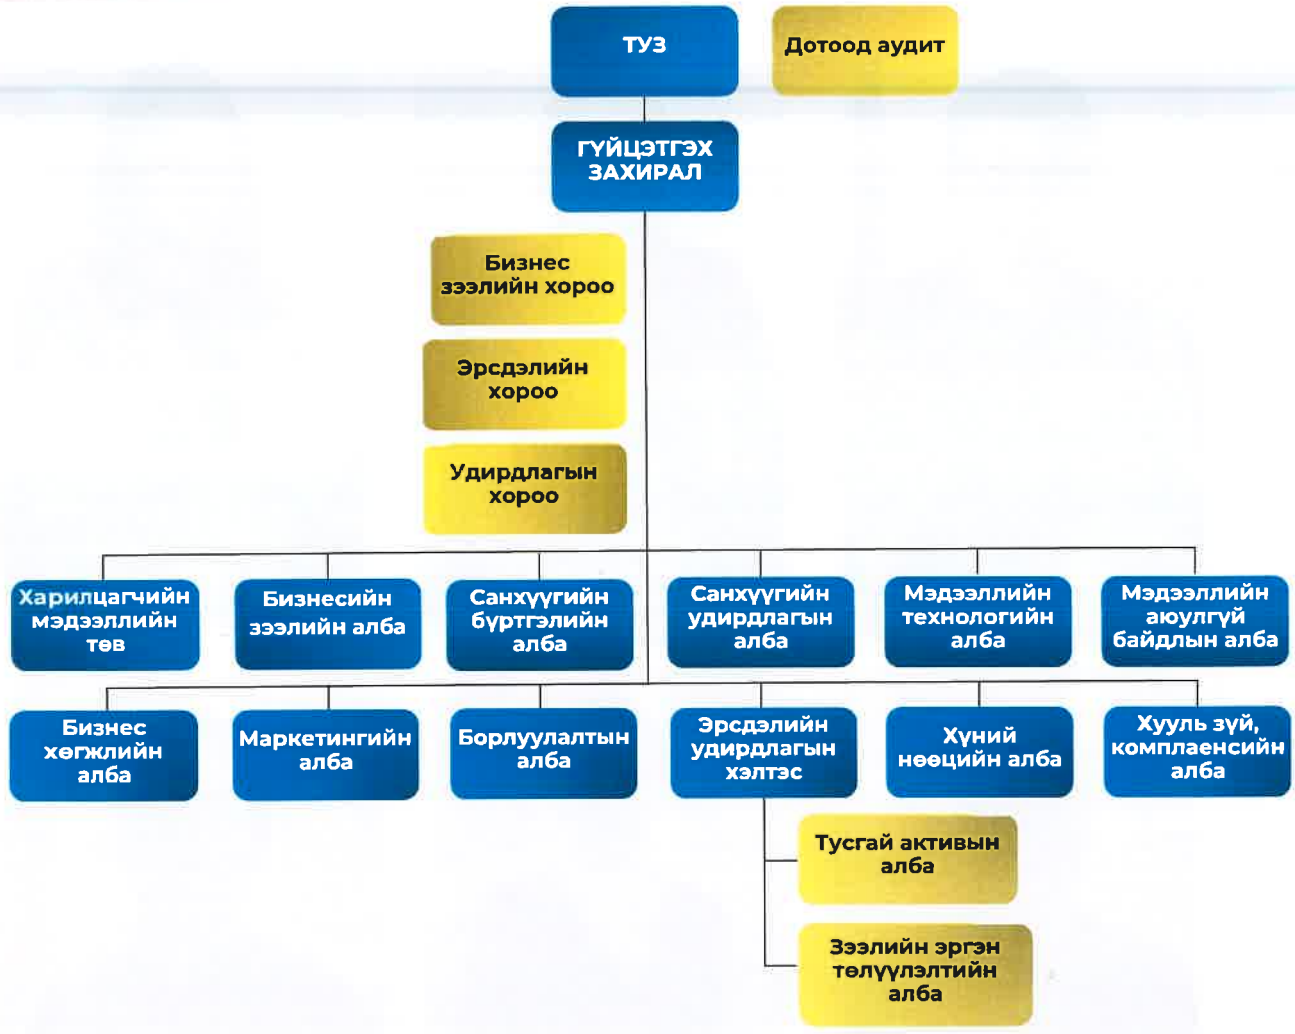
ТУЗ

Дотоод аудит

ГҮЙЦЭТГЭХ ЗАХИРАЛ

Бизнес зээлийн хороо

Эрсдэлийн хороо

Удирдлагын хороо

Харилцагчийн мэдээллийн төв

Бизнесийн зээлийн алба

Санхүүгийн бүртгэлийн алба

Санхүүгийн удирдлагын алба

Мэдээллийн технологийн алба

Мэдээллийн аюулгүй байдлын алба

Бизнес хөгжлийн алба

Маркетингийн алба

Борлуулалтын алба

Эрсдэлийн удирдлагын хэлтэс

Хүний нөөцийн алба

Хууль зүй, комплаенсийн алба

Тусгай активын алба

Зээлийн эргэн төлүүлэлтийн алба